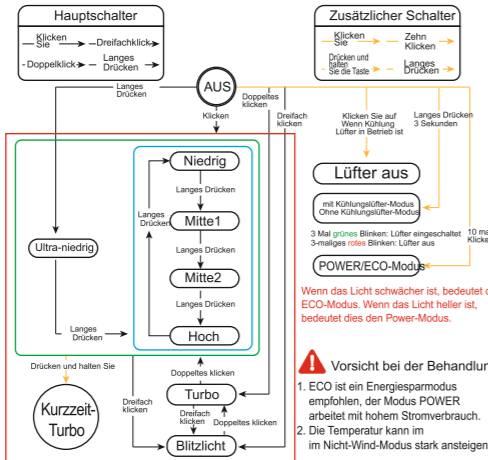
Hauptschalter

Klicken Sie → Dreifachklick

Doppelklick Langes Drücken

Zusätzlicher Schalter

Klicken Sie Zehn Klicken

Drücken und halten Sie die Taste Langes Drücken

Langes Drücken

AUS

Doppeltes klicken

Klicken

Dreifach klicken

Klicken Sie auf Wenn Kühlung Lüfter in Betrieb ist

Langes Drücken 3 Sekunden

Niedrig

Langes Drücken

Langes Drücken

Mitte1

Langes Drücken

Ultra-niedrig

Mitte2

Langes Drücken

Langes Drücken

Hoch

Lüfter aus

mit Kühlungslüfter-Modus
Ohne Kühlungslüfter-Modus

3 Mal grünes Blinken: Lüfter eingeschaltet
3-maliges rotes Blinken: Lüfter aus

10 ma
Klicke

POWER/ECO-Modus

Wenn das Licht schwächer ist, bedeutet d ECO-Modus. Wenn das Licht heller ist, bedeutet dies den Power-Modus.

Drücken und halten Sie

Doppeltes klicken

Kurzzeit-Turbo

Dreifach klicken

Turbo

Dreifach klicken

Doppeltes klicken

Blitzlicht

Vorsicht bei der Behandlur

1. ECO ist ein Energiesparmodus empfohlen, der Modus POWER arbeitet mit hohem Stromverbrauch.
2. Die Temperatur kann im im Nicht-Wind-Modus stark ansteigen